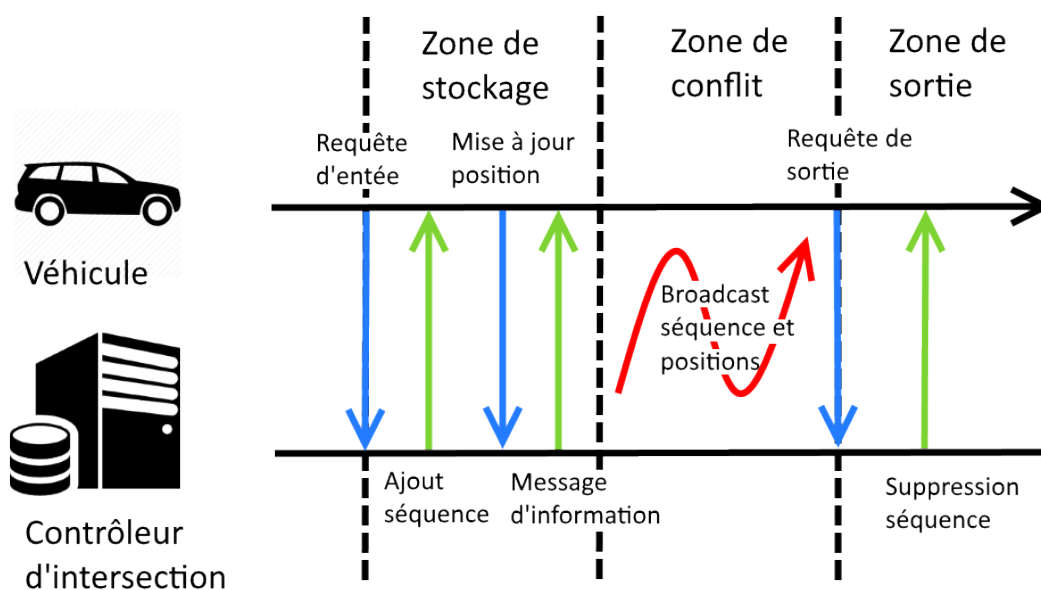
Zone de stockage

Zone de conflit

Zone de sortie

Véhicule

Contrôleur d'intersection

Requête d'entée

Mise à jour position

Requête de sortie

Broadcast séquence et positions

Ajout séquence

Message d'information

Suppression séquence